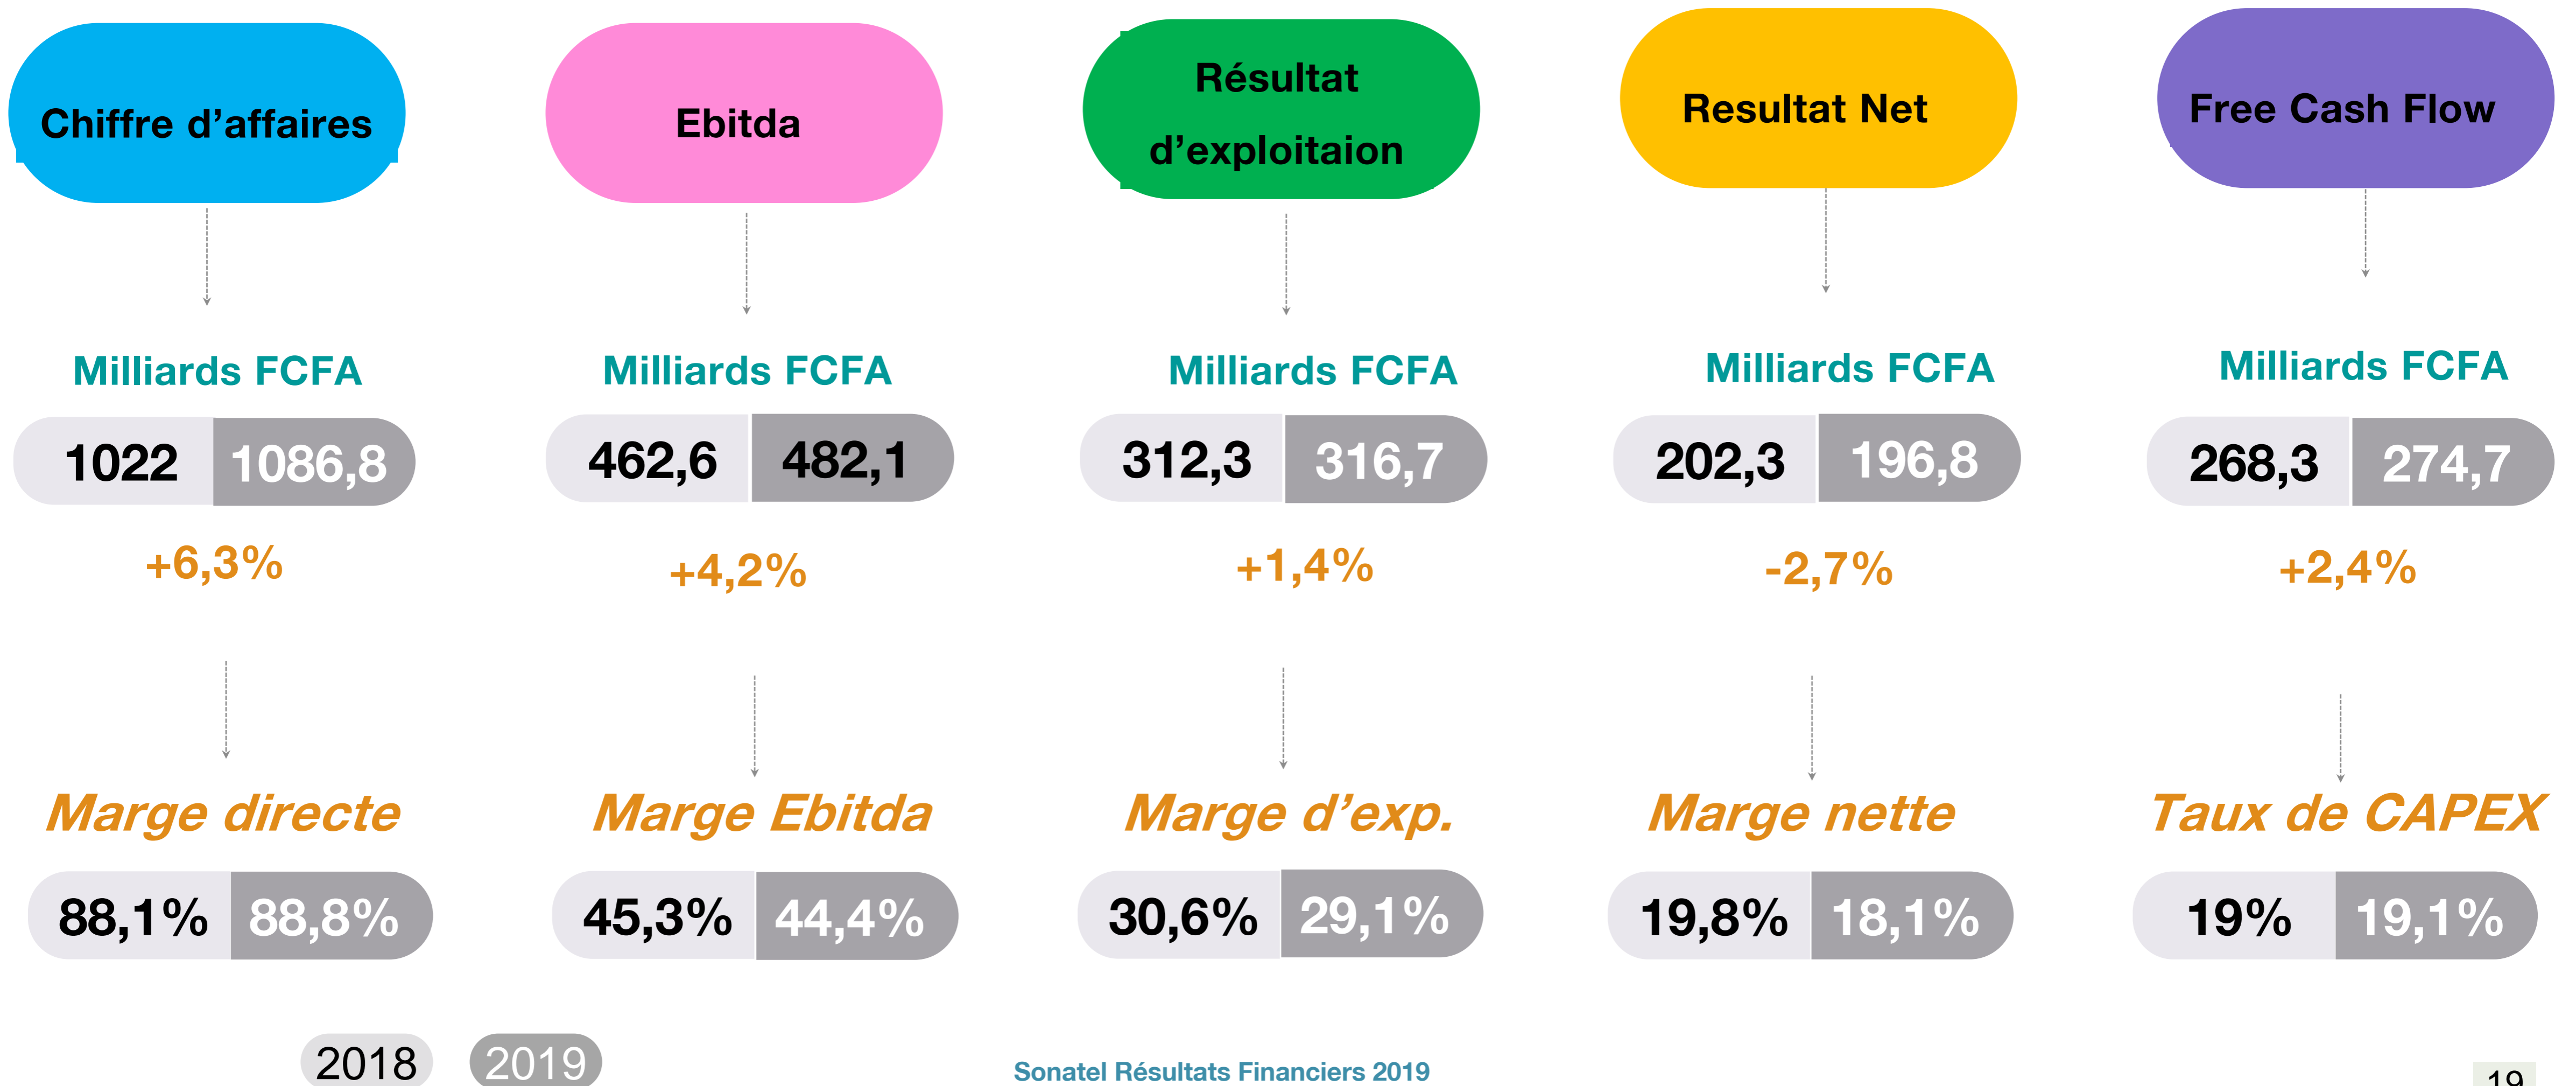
Chiffre d'affaires

Milliards FCFA

1022 1086,8

+6,3%

Marge directe

88,1% 88,8%

Ebitda

Milliards FCFA

462,6 482,1

+4,2%

Marge Ebitda

45,3% 44,4%

Résultat d'exploitaion

Milliards FCFA

312,3 316,7

+1,4%

Marge d'exp.

30,6% 29,1%

Resultat Net

Milliards FCFA

202,3 196,8

-2,7%

Marge nette

19,8% 18,1%

Free Cash Flow

Milliards FCFA

268,3 274,7

+2,4%

Taux de CAPEX

19% 19,1%

2018 2019

Sonatel Résultats Financiers 2019

19